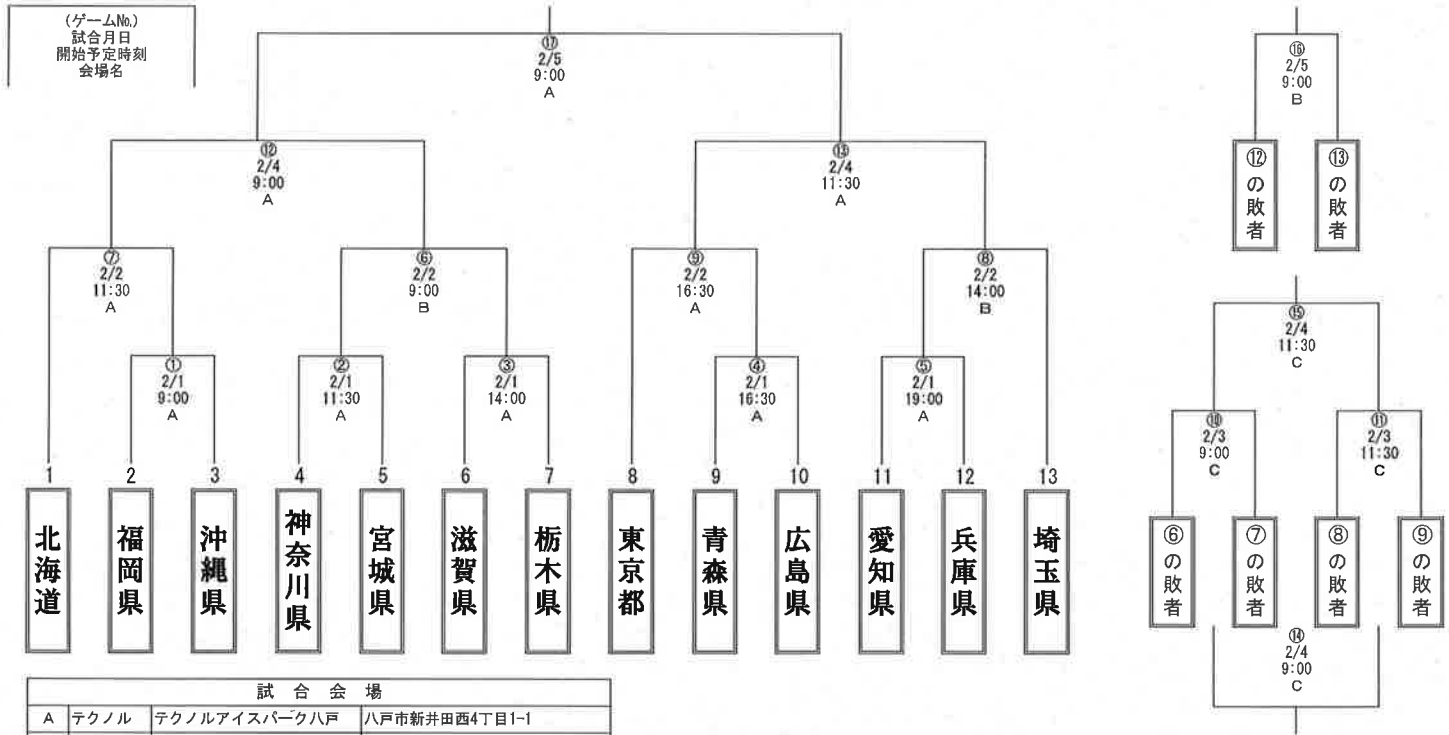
（ゲームNo.）
試合月日
開始予定時刻
会場名

⑰
2/5
9:00
A

⑫
2/4
9:00
A

⑬
2/4
11:30
A

⑦
2/2
11:30
A

⑥
2/2
9:00
B

⑨
2/2
16:30
A

⑧
2/2
14:00
B

①
2/1
9:00
A

②
2/1
11:30
A

③
2/1
14:00
A

④
2/1
16:30
A

⑤
2/1
19:00
A

1 北海道
2 福岡県
3 沖縄県
4 神奈川県
5 宮城県
6 滋賀県
7 栃木県
8 東京都
9 青森県
10 広島県
11 愛知県
12 兵庫県
13 埼玉県

⑯
2/5
9:00
B

⑫の敗者
⑬の敗者

⑮
2/4
11:30
C

⑩
2/3
9:00
C

⑪
2/3
11:30
C

⑥の敗者
⑦の敗者
⑧の敗者
⑨の敗者

⑭
2/4
9:00
C

| 試　合　会　場 | | | |
|---|---|---|---|
| A | テクノル | テクノルアイスパーク八戸 | 八戸市新井田西4丁目1-1 |